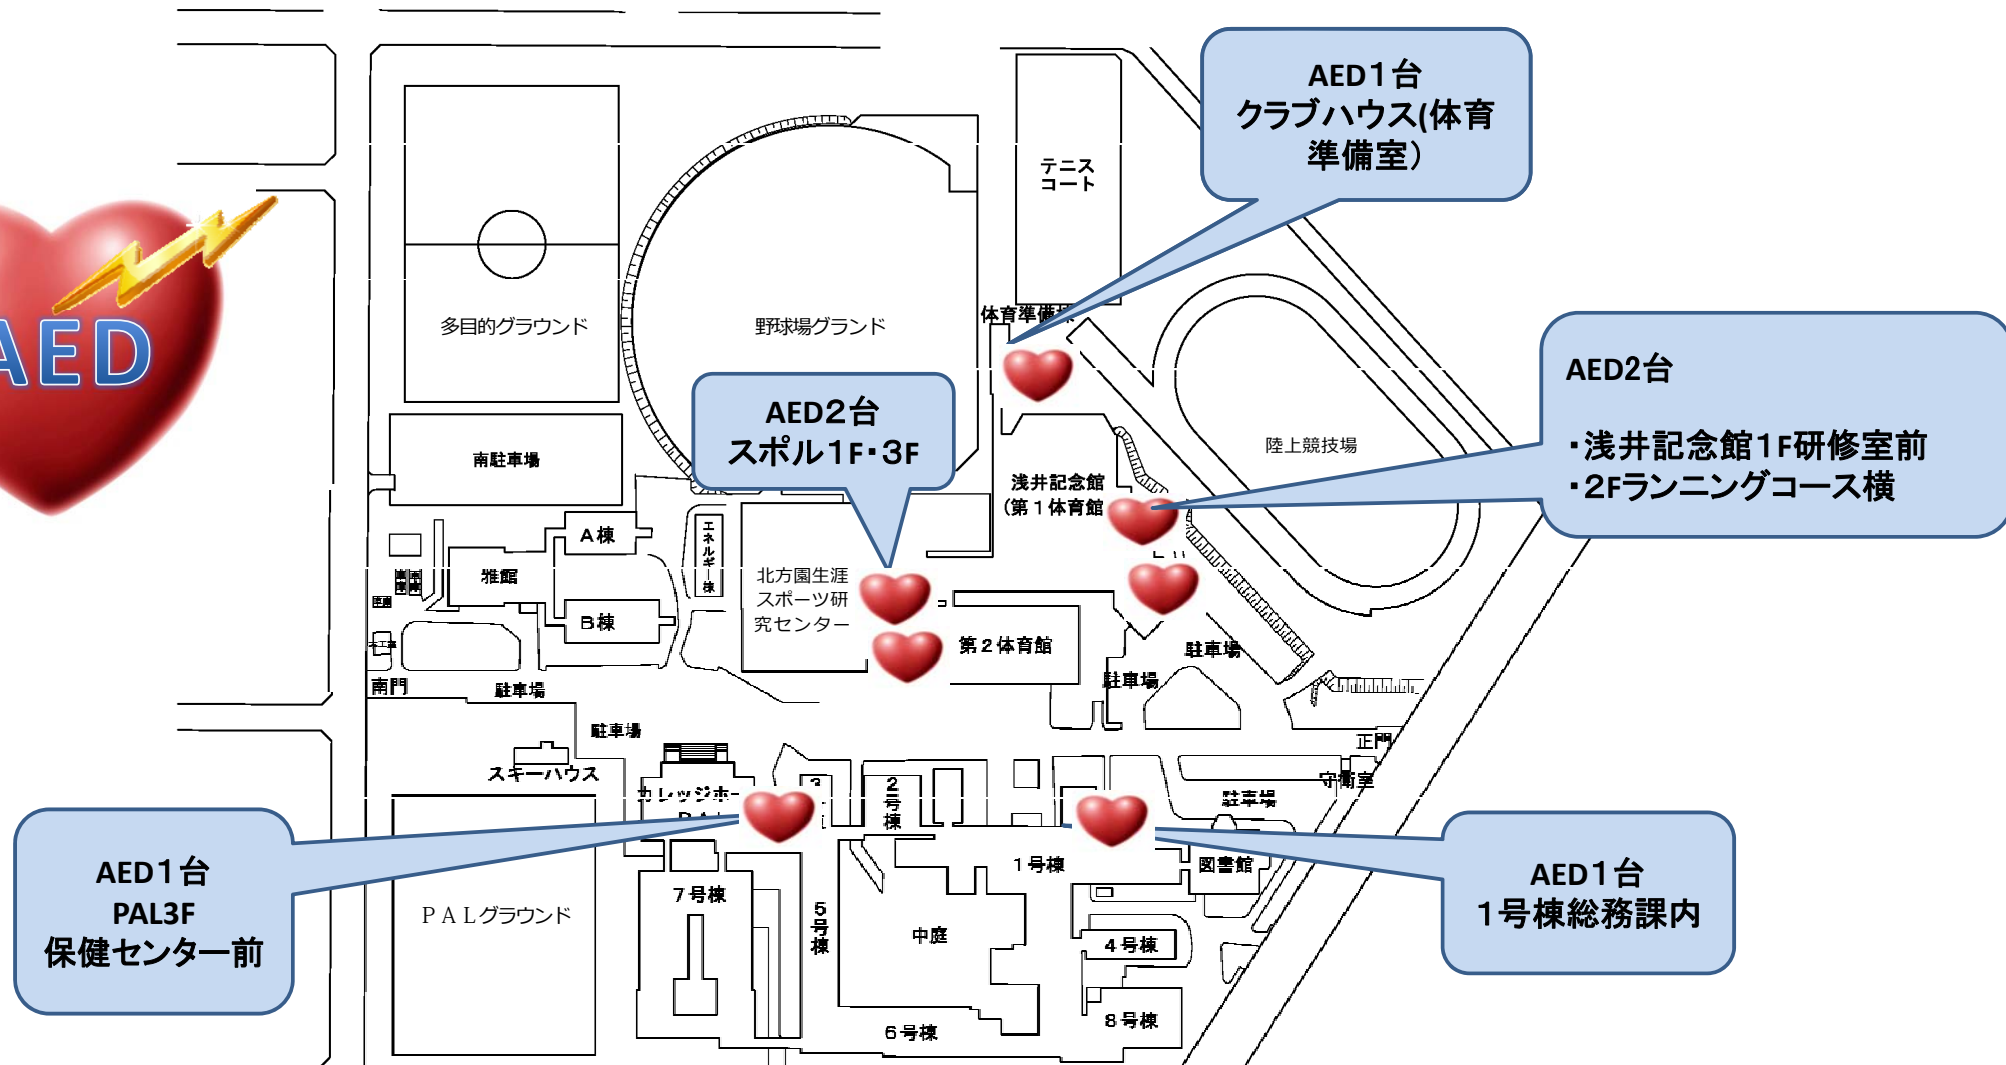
AED

AED1台
クラブハウス(体育準備室)

テニスコート

多目的グラウンド

野球場グランド

体育準備

陸上競技場

AED2台

・浅井記念館1F研修室前
・2Fランニングコース横

AED2台
スポル1F・3F

南駐車場

浅井記念館
(第１体育館

A棟

雅館

エネルギー棟

北方園生涯スポーツ研究センター

B棟

第２体育館

駐車場

駐車場

南門

駐車場

駐車場

正門

スキーハウス

カレッジホール

3

2号棟

守衛室

駐車場

AED1台
PAL3F
保健センター前

１号棟

図書館

AED1台
1号棟総務課内

ＰＡＬグラウンド

７号棟

５号棟

中庭

４号棟

６号棟

８号棟